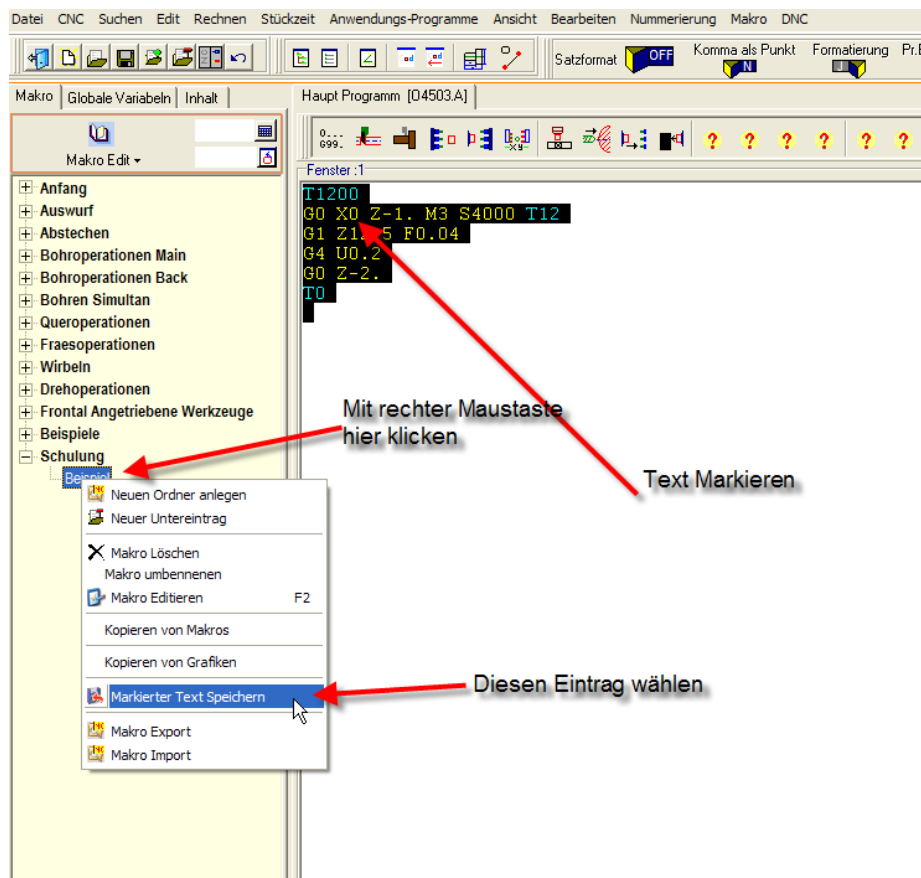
Datei CNC Suchen Edit Rechnen Stückzeit Anwendungs-Programme Ansicht Bearbeiten Nummerierung Makro DNC

Satzformat OFF Komma als Punkt N Formatierung Pr.E

Makro Globale Variabeln Inhalt

Makro Edit ▾

Haupt Programm [O4503.A]

Fenster :1

T1200
G0 X0 Z-1. M3 S4000 T12
G1 Z1.5 F0.04
G4 U0.2
G0 Z-2.
T0

Anfang
Auswurf
Abstechen
Bohroperationen Main
Bohroperationen Back
Bohren Simultan
Queroperationen
Fraesoperationen
Wirbeln
Drehoperationen
Frontal Angetriebene Werkzeuge
Beispiele
Schulung
Beispiel

Neuen Ordner anlegen
Neuer Untereintrag
Makro Löschen
Makro umbennenen
Makro Editieren F2
Kopieren von Makros
Kopieren von Grafiken
Markierter Text Speichern
Makro Export
Makro Import

Mit rechter Maustaste hier klicken

Text Markieren

Diesen Eintrag wählen